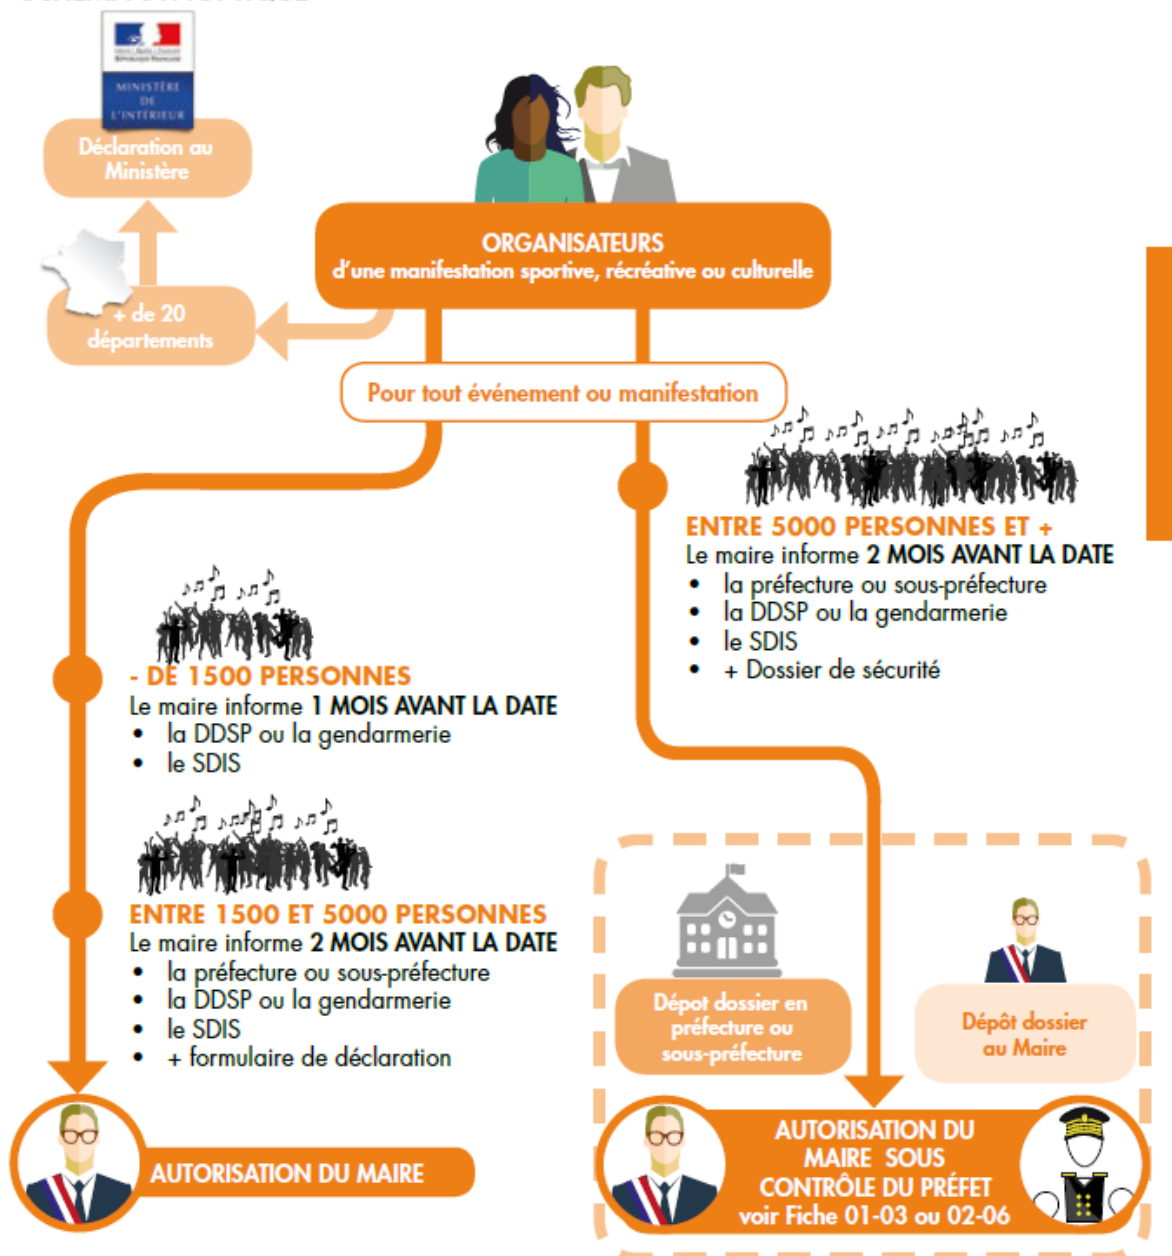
MINISTÈRE DE L'INTÉRIEUR

Déclaration au Ministère

+ de 20 départements

ORGANISATEURS
d'une manifestation sportive, récréative ou culturelle

Pour tout événement ou manifestation

ENTRE 5000 PERSONNES ET +
Le maire informe 2 MOIS AVANT LA DATE
• la préfecture ou sous-préfecture
• la DDSP ou la gendarmerie
• le SDIS
• + Dossier de sécurité

- DE 1500 PERSONNES
Le maire informe 1 MOIS AVANT LA DATE
• la DDSP ou la gendarmerie
• le SDIS

ENTRE 1500 ET 5000 PERSONNES
Le maire informe 2 MOIS AVANT LA DATE
• la préfecture ou sous-préfecture
• la DDSP ou la gendarmerie
• le SDIS
• + formulaire de déclaration

Dépot dossier en préfecture ou sous-préfecture

Dépôt dossier au Maire

AUTORISATION DU MAIRE

AUTORISATION DU MAIRE SOUS CONTRÔLE DU PRÉFET
voir Fiche 01-03 ou 02-06